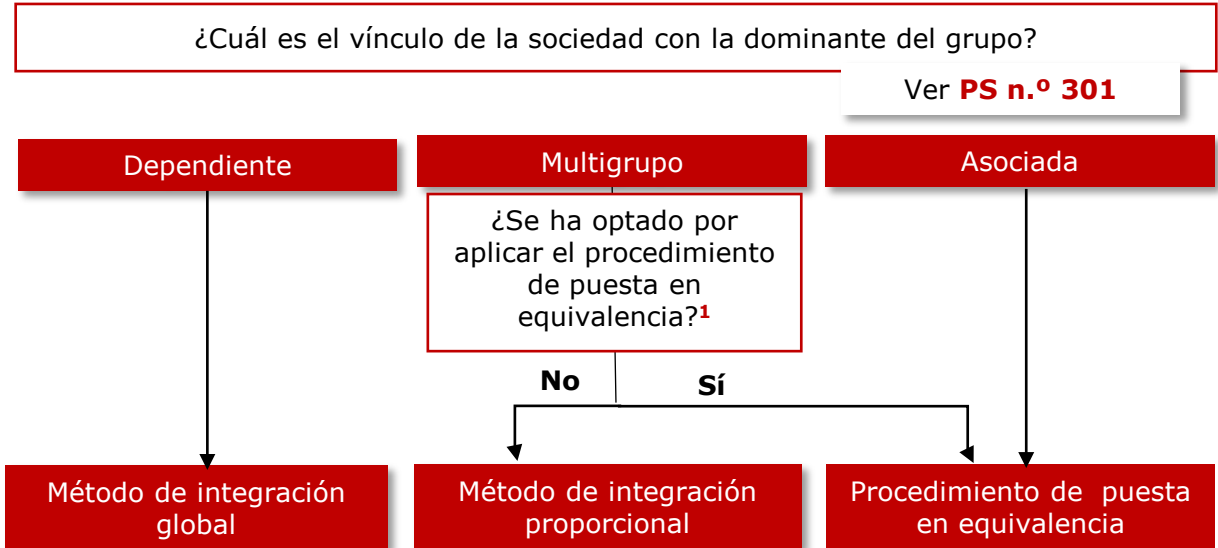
¿Cuál es el vínculo de la sociedad con la dominante del grupo?

Ver **PS n.º 301**

Dependiente

Multigrupo

Asociada

¿Se ha optado por aplicar el procedimiento de puesta en equivalencia?$^{1}$

No

Sí

Método de integración global

Método de integración proporcional

Procedimiento de puesta en equivalencia